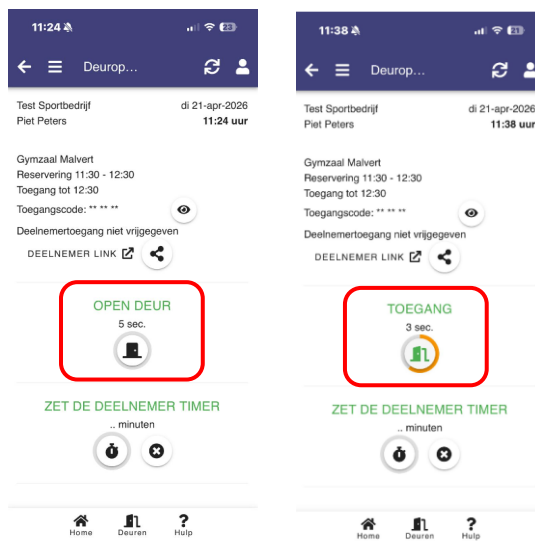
11:24 23

Deurop...

Test Sportbedrijf
Piet Peters

di 21-apr-2026
11:24 uur

Gymzaal Malvert
Reservering 11:30 - 12:30
Toegang tot 12:30
Toegangscode: ** ** **
Deelnemertoegang niet vrijgegeven
DEELNEMER LINK

OPEN DEUR
5 sec.

ZET DE DEELNEMER TIMER
.. minuten

Home Deuren Hulp

11:38 21

Deurop...

Test Sportbedrijf
Piet Peters

di 21-apr-2026
11:38 uur

Gymzaal Malvert
Reservering 11:30 - 12:30
Toegang tot 12:30
Toegangscode: ** ** **
Deelnemertoegang niet vrijgegeven
DEELNEMER LINK

TOEGANG
3 sec.

ZET DE DEELNEMER TIMER
.. minuten

Home Deuren Hulp